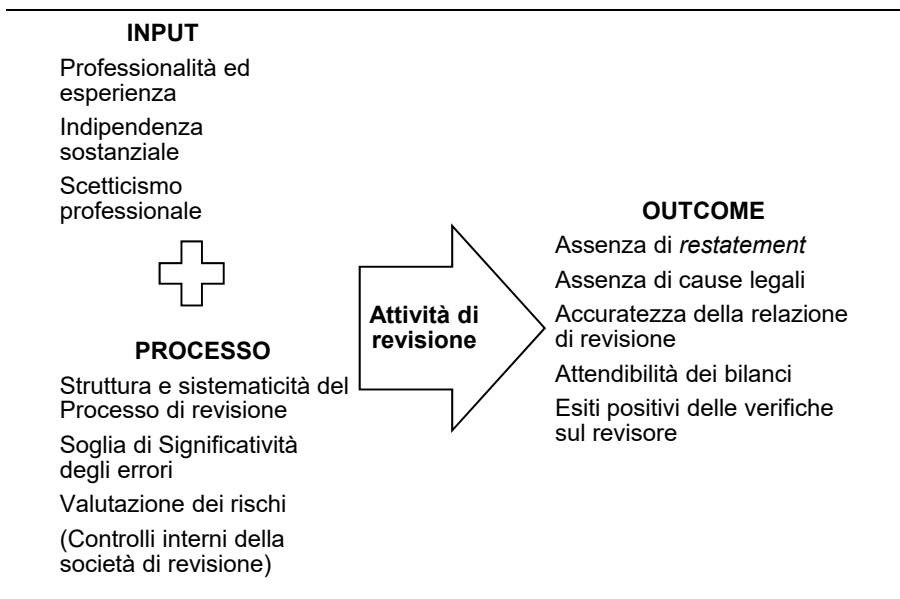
INPUT

Professionalità ed esperienza

Indipendenza sostanziale

Scetticismo professionale

PROCESSO

Struttura e sistematicità del Processo di revisione

Soglia di Significatività degli errori

Valutazione dei rischi

(Controlli interni della società di revisione)

Attività di revisione

OUTCOME

Assenza di *restatement*

Assenza di cause legali

Accuratezza della relazione di revisione

Attendibilità dei bilanci

Esiti positivi delle verifiche sul revisore